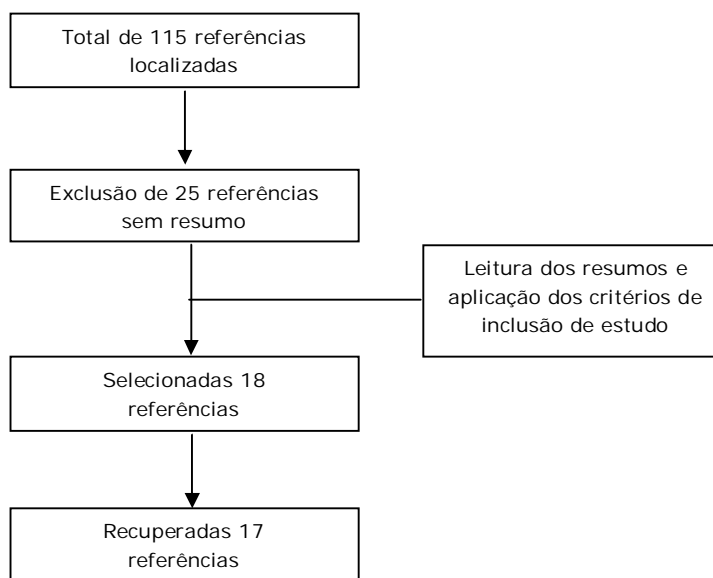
Total de 115 referências localizadas

Exclusão de 25 referências sem resumo

Leitura dos resumos e aplicação dos critérios de inclusão de estudo

Selecionadas 18 referências

Recuperadas 17 referências